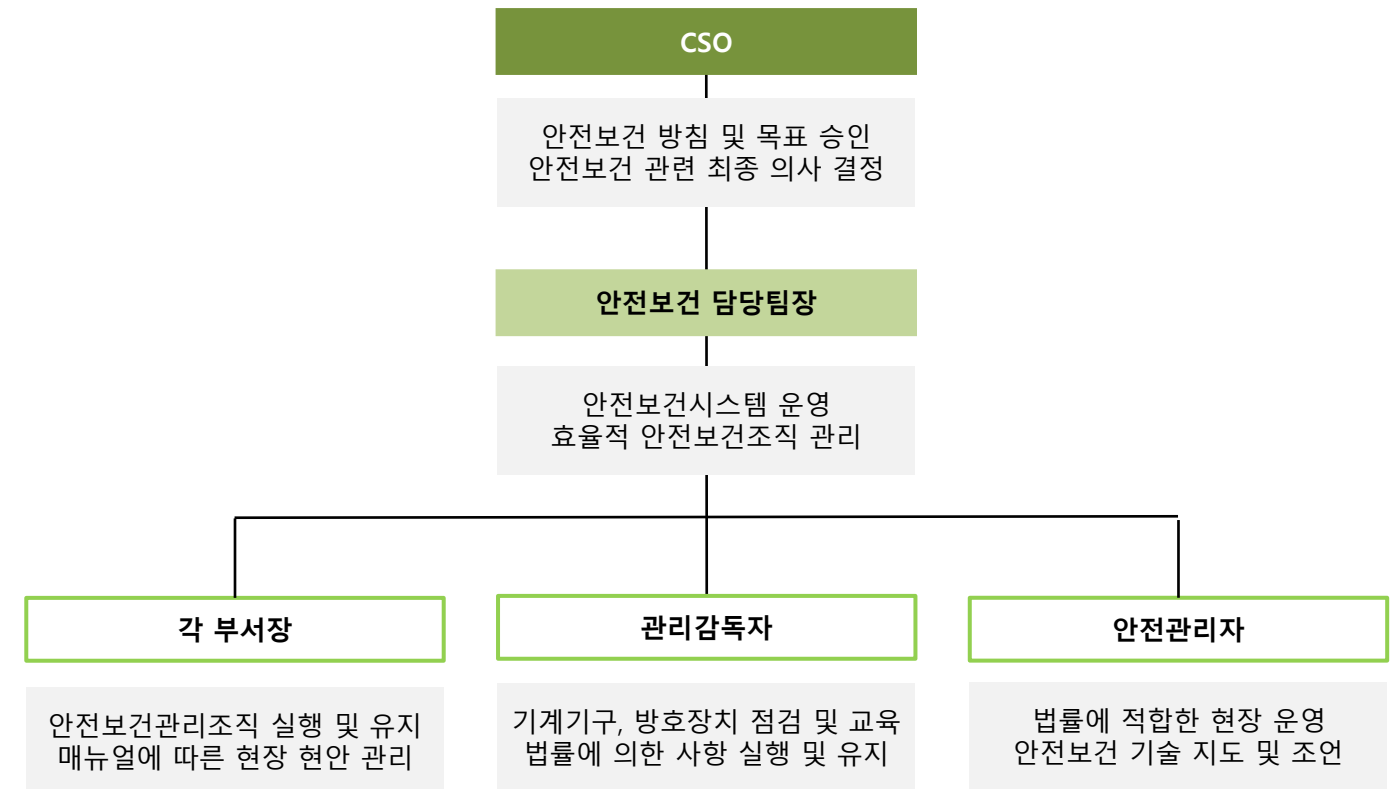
CSO

안전보건 방침 및 목표 승인
안전보건 관련 최종 의사 결정

안전보건 담당팀장

안전보건시스템 운영
효율적 안전보건조직 관리

각 부서장

안전보건관리조직 실행 및 유지
매뉴얼에 따른 현장 현안 관리

관리감독자

기계기구, 방호장치 점검 및 교육
법률에 의한 사항 실행 및 유지

안전관리자

법률에 적합한 현장 운영
안전보건 기술 지도 및 조언